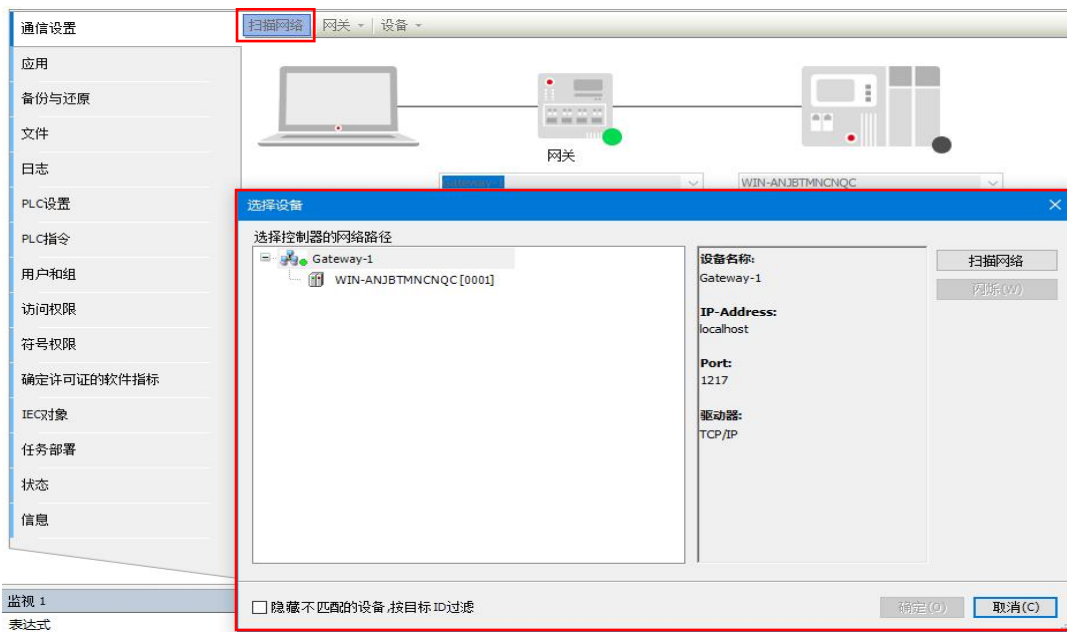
通信设置
应用
备份与还原
文件
日志
PLC设置
PLC指令
用户和组
访问权限
符号权限
确定许可证的软件指标
IEC对象
任务部署
状态
信息

扫描网络 网关 设备

网关

Gateway-1
WIN-ANJBTMNCNQC

选择设备
选择控制器的网络路径
Gateway-1
WIN-ANJBTMNCNQC [0001]

设备名称:
Gateway-1
IP-Address:
localhost
Port:
1217
驱动器:
TCP/IP

扫描网络
闪烁(W)

隐藏不匹配的设备,按目标 ID过滤
确定(O)
取消(C)

监视 1
表达式